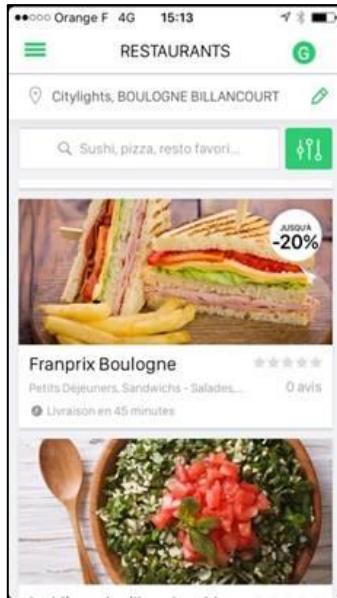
●●○○○ Orange F 4G 15:13

RESTAURANTS

G

Citylights, BOULOGNE BILLANCOURT

Sushi, pizza, resto favori...

JUSQU'À -20%

Franprix Boulogne

Petits Déjeuners, Sandwichs - Salades,...

0 avis

Livraison en 45 minutes